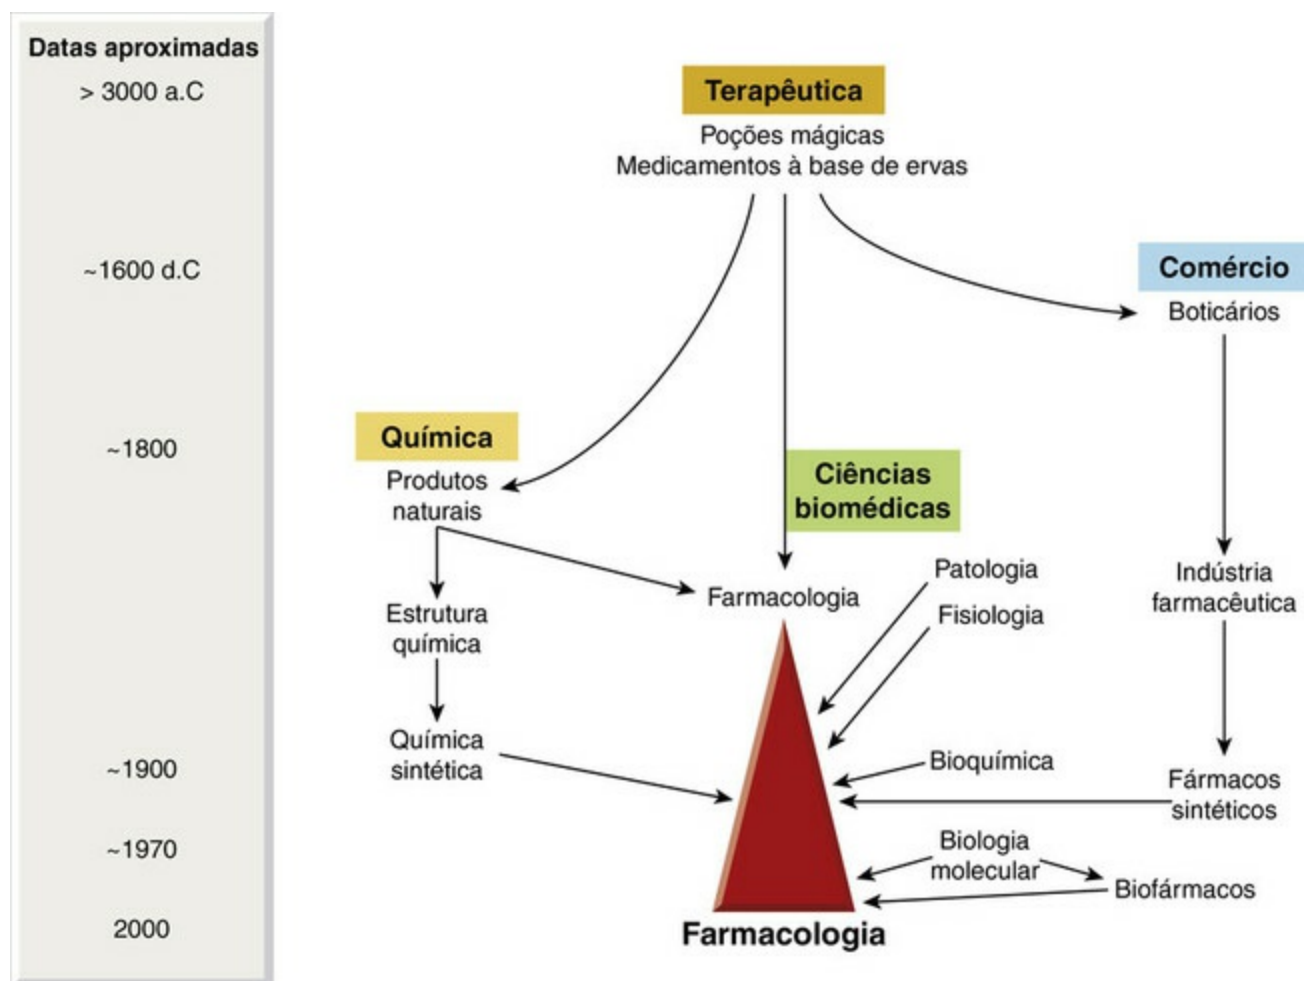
Datas aproximadas
> 3000 a.C
~1600 d.C
~1800
~1900
~1970
2000

Terapêutica
Poções mágicas
Medicamentos à base de ervas

Comércio
Boticários

Química
Produtos naturais

Ciências biomédicas

Estrutura química

Farmacologia

Patologia

Fisiologia

Indústria farmacêutica

Química sintética

Bioquímica

Fármacos sintéticos

Biologia molecular

Biofármacos

Farmacologia